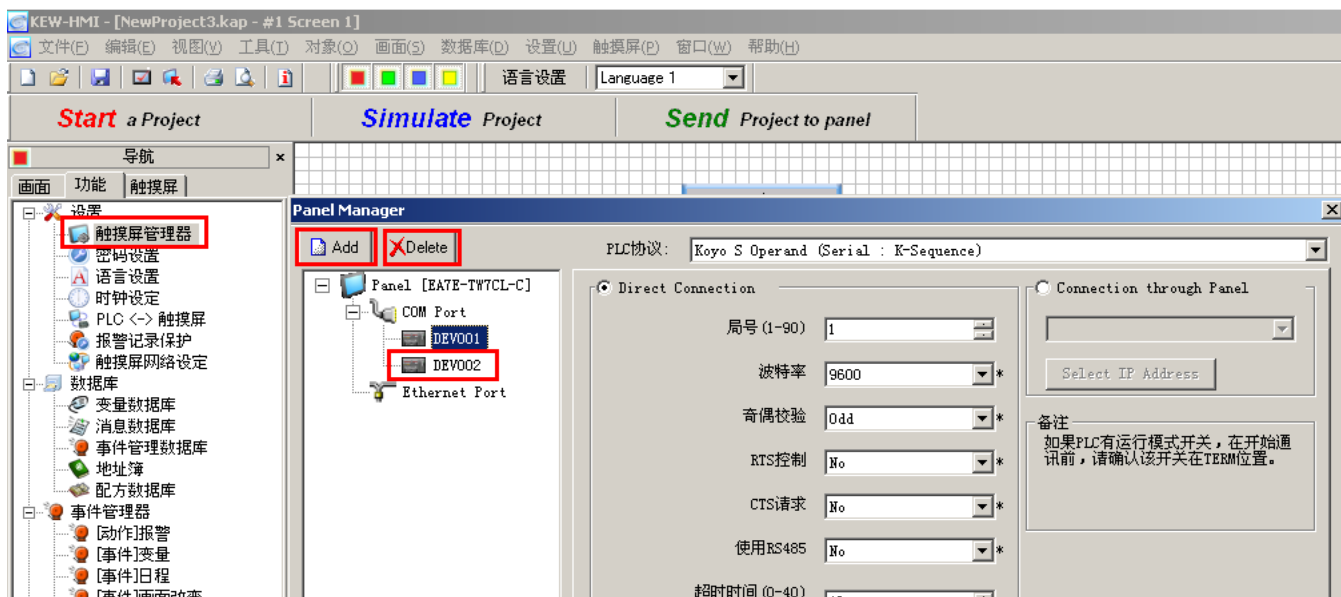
KEW-HMI - [NewProject3.kap - #1 Screen 1]
文件(F) 编辑(E) 视图(V) 工具(T) 对象(O) 画面(S) 数据库(D) 设置(U) 触摸屏(P) 窗口(W) 帮助(H)
语言设置 Language 1
Start a Project
Simulate Project
Send Project to panel
导航
画面 功能 触摸屏
设置
触摸屏管理器
密码设置
语言设置
时钟设定
PLC <-> 触摸屏
报警记录保护
触摸屏网络设定
数据库
变量数据库
消息数据库
事件管理数据库
地址簿
配方数据库
事件管理器
[动作]报警
[事件]变量
[事件]日程
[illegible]
Panel Manager
Add
Delete
PLC协议: Koyo S Operand (Serial : K-Sequence)
Panel [EA7E-TW7CL-C]
COM Port
DEV001
DEV002
Ethernet Port
Direct Connection
局号(1-90) 1
波特率 9600 *
奇偶校验 Odd *
RTS控制 No *
CTS请求 No *
使用RS485 No *
超时时间(0-40) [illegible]
Connection through Panel
Select IP Address
备注
如果PLC有运行模式开关，在开始通讯前，请确认该开关在TERM位置。